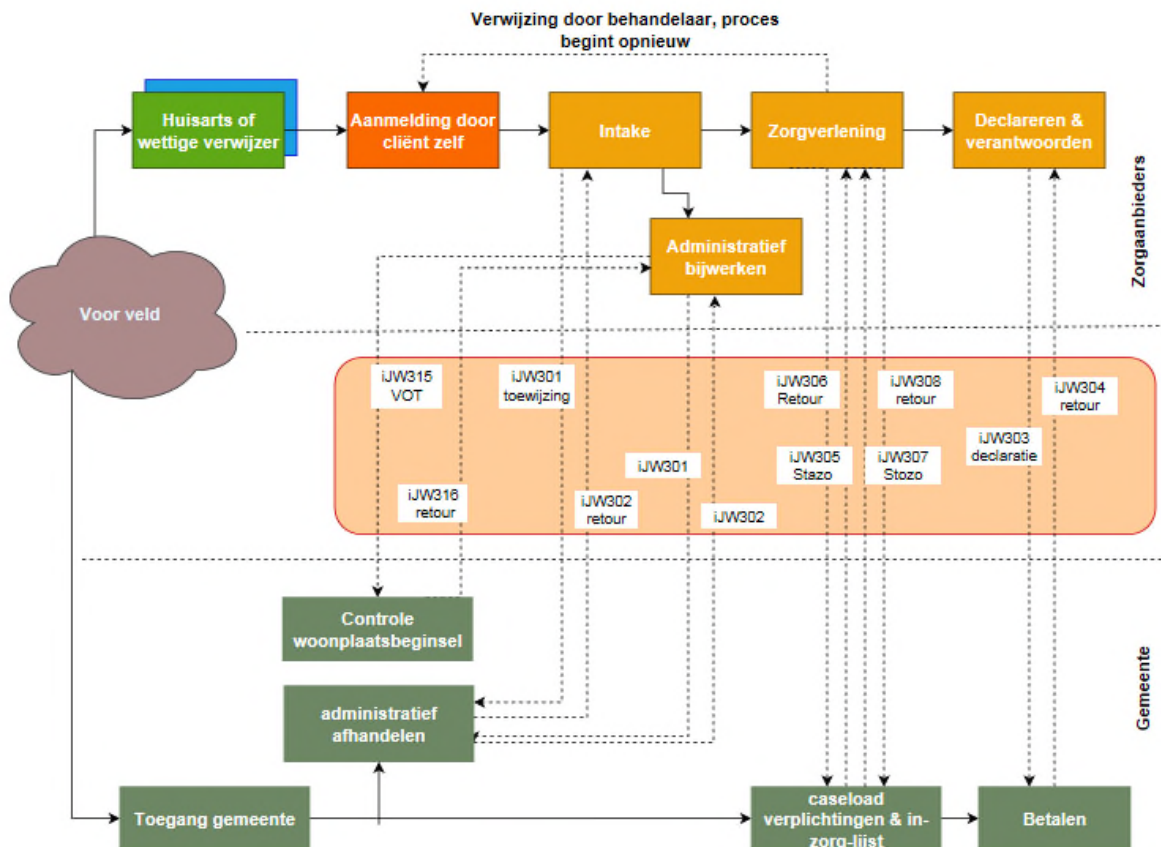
Verwijzing door behandelaar, proces begint opnieuw

Huisarts of wettige verwijzer

Aanmelding door cliënt zelf

Intake

Zorgverlening

Declareren & verantwoorden

Zorgaanbieders

Administratief bijwerken

Voor veld

iJW315 VOT

iJW301 toewijzing

iJW306 Retour

iJW308 retour

iJW304 retour

iJW303 declaratie

iJW305 Stazo

iJW307 Stozo

iJW301

iJW316 retour

iJW302 retour

iJW302

Controle woonplaatsbeginsel

administratief afhandelen

Gemeente

Toegang gemeente

caseload verplichtingen & in-zorg-lijst

Betalen